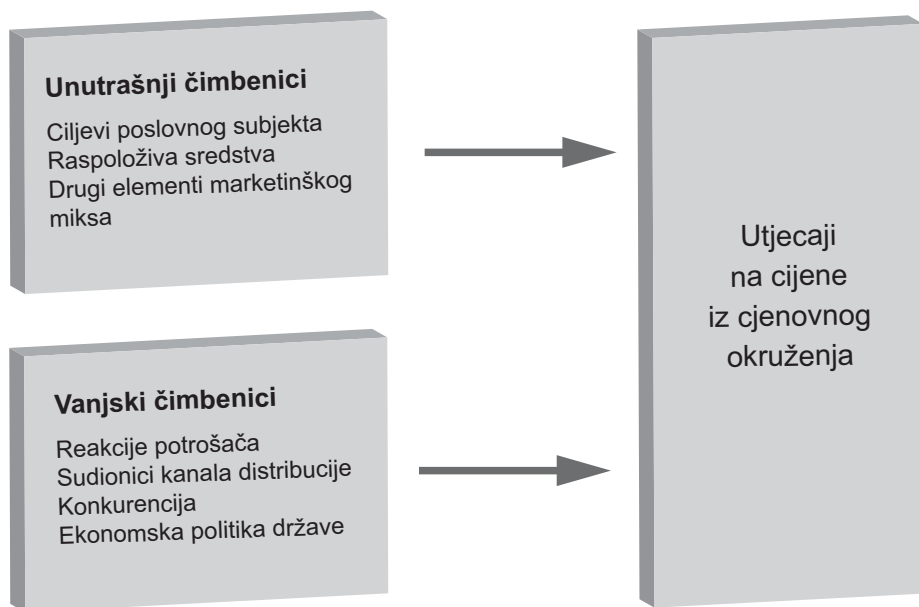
Unutrašnji čimbenici

Ciljevi poslovnog subjekta
Raspoloživa sredstva
Drugi elementi marketinškog miksa

Vanjski čimbenici

Reakcije potrošača
Sudionici kanala distribucije
Konkurencija
Ekonomska politika države

Utjecaji na cijene iz cjenovnog okruženja